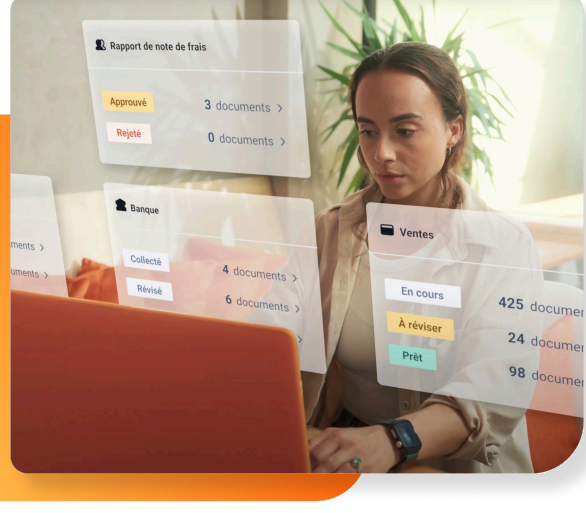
Rapport de note de frais

Approuvé 3 documents >

Rejeté 0 documents >

ments >

uments >

Banque

Collecté 4 documents >

Révisé 6 documents >

Ventes

En cours 425 documen

À réviser 24 documen

Prêt 98 documen